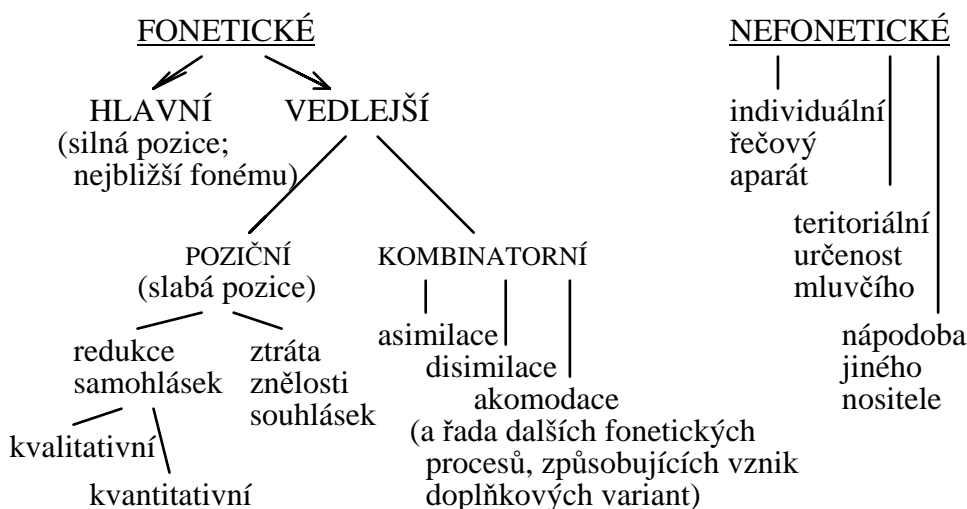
FONETICKÉ

HLAVNÍ
(silná pozice; nejbližší fonému)

VEDLEJŠÍ

POZIČNÍ
(slabá pozice)

redukce samohlásek

kvalitativní

kvantitativní

ztráta znělosti souhlásek

KOMBINATORNÍ

asimilace

disimilace

akomodace
(a řada dalších fonetických procesů, způsobujících vznik doplňkových variant)

NEFONETICKÉ

individuální řečový aparát

teritoriální určenost mluvčího

nápodoba jiného nositele